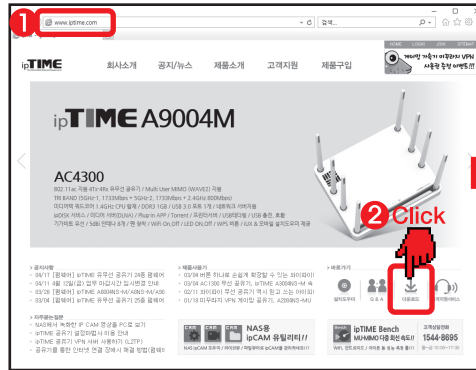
1
www.iptime.com
검색...
HOME LOGIN JOIN
ipTIME
회사소개
공지/뉴스
제품소개
고객지원
제품구입
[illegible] VPN 사용하고 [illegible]
ipTIME A9004M
AC4300
802.11ac 지원 4Tx·4Rx 유무선 공유기 / Multi User MIMO (WAVE2) 지원
TRI BAND (5GHz-1, 1733Mbps + 5GHz-2, 1733Mbps + 2.4GHz 800Mbps)
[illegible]
2 Click
공지사항
04/11 [펌웨어] ipTIME 유무선 공유기 24종 펌웨어
04/11 4월 12일(금) 업무 마감시간 임시변경 안내
03/28 [펌웨어] ipTIME A8004NS-M/A8NS-M/A90
03/04 [펌웨어] ipTIME 유무선 공유기 24종 펌웨어
자주묻는질문
NAS에서 녹화한 IP CAM 영상을 PC로 보기
ipTIME 공유기 설정화면 이동 안내
ipTIME 공유기 VPN 서버 사용하기 (L2TP)
공유기를 통한 인터넷 연결 장애시 해결 방법(펌웨어
제품새소식
04/04 버튼 하나로 손쉽게 확장할 수 있는 메시와이
03/14 AC1300 무선 공유기, ipTIME A3008MU-M
02/11 와이파이 무선 공유기 역시 한결 쓰는 와이파이
01/18 미우러지 VPN 게이밍 공유기, A2008MU-MU
바로가기
설치도우미
Q & A
다운로드
원격지원
NAS용 ipCAM 유틸리티!
ipTIME Bench
고객상담전화
1544-8695